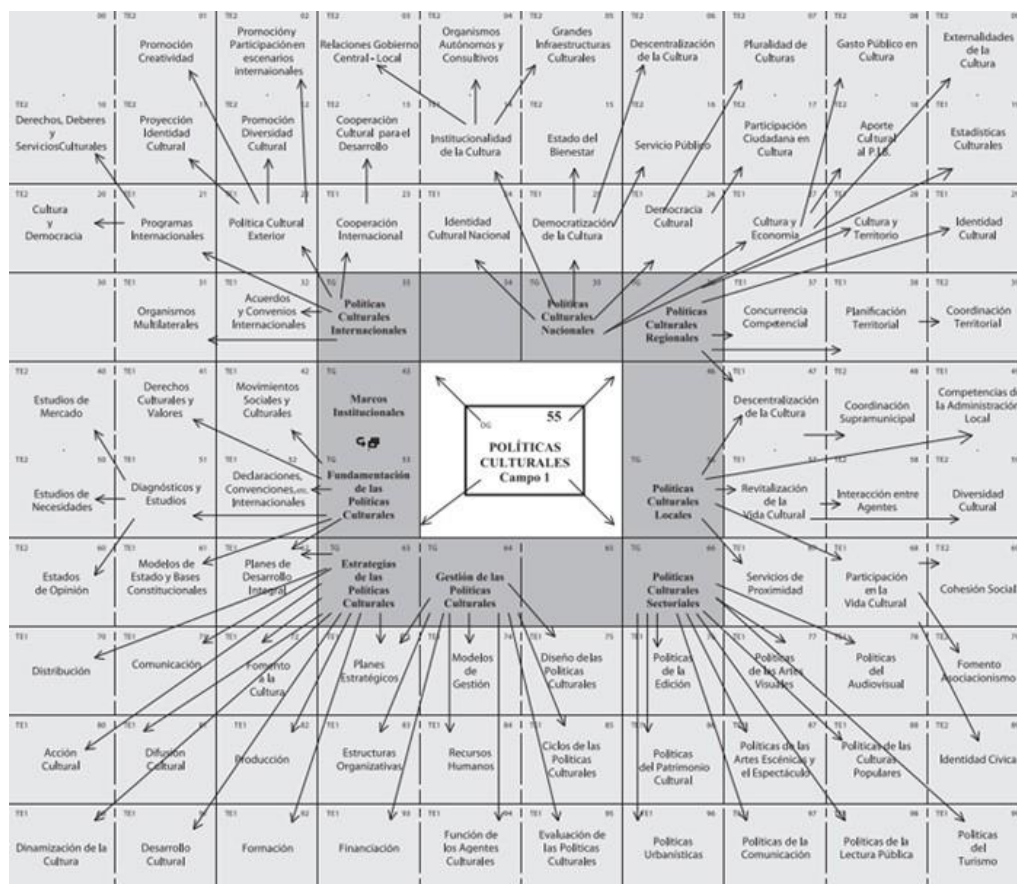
| | | | | | | | | | |
|---|---|---|---|---|---|---|---|---|---|
| 00 | TE2 01 Promoción Creatividad | TE2 02 Promocióny Participaciónen escenarios internaionales | TE2 03 Relaciones Gobierno Central - Local | TE2 04 Organismos Autónomos y Consultivos | TE2 05 Grandes Infraestructuras Culturales | TE2 06 Descentralización de la Cultura | TE2 07 Pluralidad de Culturas | TE2 08 Gasto Público en Cultura | TE2 Externalidades de la Cultura |
| TE2 10 Derechos, Deberes y ServiciosCulturales | TE2 11 Proyección Identidad Cultural | TE2 12 Promoción Diversidad Cultural | TE2 13 Cooperación Cultural para el Desarrollo | TE1 14 Institucionalidad de la Cultura | TE2 15 Estado del Bienestar | TE2 16 Servicio Público | TE2 17 Participación Ciudadana en Cultura | TE2 18 Aporte Cultural al P.I.B. | TE2 Estadísticas Culturales |
| TE2 20 Cultura y Democracia | TE1 21 Programas Internacionales | TE1 22 Política Cultural Exterior | TE1 23 Cooperación Internacional | TE1 24 Identidad Cultural Nacional | TE1 25 Democratización de la Cultura | TE1 26 Democracia Cultural | TE1 27 Cultura y Economía | TE1 28 Cultura y Territorio | TE1 Identidad Cultural |
| 30 | TE1 31 Organismos Multilaterales | TE1 32 Acuerdos y Convenios Internacionales | TG 33 Políticas Culturales Internacionales | 34 | TG 35 Políticas Culturales Nacionales | TG Políticas Culturales Regionales | TE1 37 Concurrencia Competencial | TE1 38 Planificación Territorial | TE2 Coordinación Territorial |
| TE2 40 Estudios de Mercado | TE1 41 Derechos Culturales y Valores | TE1 42 Movimientos Sociales y Culturales | TG 43 Marcos Institucionales | | | 46 | TE1 47 Descentralización de la Cultura | TE2 48 Coordinación Supramunicipal | TE2 Competencias d la Administración Local |
| TE2 50 Estudios de Necesidades | TE1 51 Diagnósticos y Estudios | TE1 52 Declaraciones, Convenciones,etc. Internacionales | TG 53 Fundamentación de las Políticas Culturales | | | TG Políticas Culturales Locales | TE1 57 Revitalización de la Vida Cultural | TE1 58 Interacción entre Agentes | TE2 Diversidad Cultural |
| TE2 60 Estados de Opinión | TE1 61 Modelos de Estado y Bases Constitucionales | TE1 62 Planes de Desarrollo Integral | TG 63 Estrategias de las Políticas Culturales | TG 64 Gestión de las Políticas Culturales | 65 | TG 66 Políticas Culturales Sectoriales | TE1 Servicios de Proximidad | TE1 68 Participación en la Vida Cultural | TE2 Cohesión Social |
| TE1 70 Distribución | TE1 Comunicación | TE1 72 Fomento a la Cultura | TE1 Planes Estratégicos | TE1 74 Modelos de Gestión | TE1 75 Diseño de las Políticas Culturales | TE1 Políticas de la Edición | TE1 77 Políticas de las Artes Visuales | TE1 78 Políticas del Audiovisual | TE2 Fomento Asociacionismo |
| TE1 80 Acción Cultural | TE1 Difusión Cultural | TE1 82 Producción | TE1 83 Estructuras Organizativas | TE1 84 Recursos Humanos | TE1 85 Ciclos de las Políticas Culturales | TE1 Políticas del Patrimonio Cultural | TE1 87 Políticas de las Artes Escénicas y el Espectáculo | TE1 88 Políticas de las Culturas Populares | TE2 Identidad Cívica |
| TE1 Dinamización de la Cultura | TE1 Desarrollo Cultural | TE1 Formación | TE1 93 Financiación | TE1 94 Función de los Agentes Culturales | TE1 95 Evaluación de las Políticas Culturales | TE1 96 Políticas Urbanísticas | TE1 97 Políticas de la Comunicación | TE1 98 Políticas de la Lectura Pública | TE1 Políticas del Turismo |

DG 55
POLÍTICAS CULTURALES
Campo 1